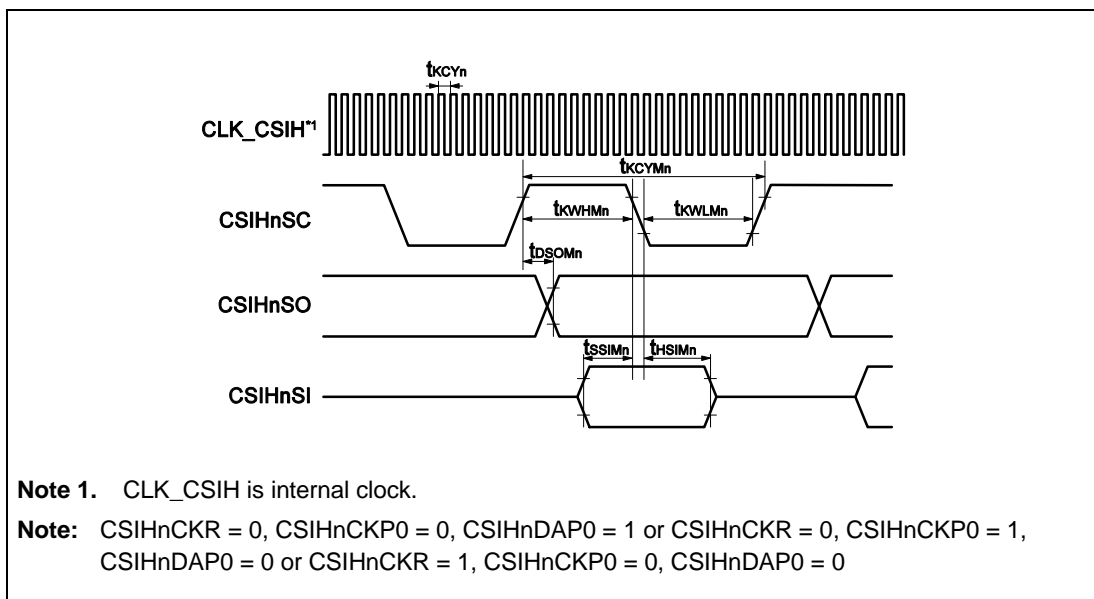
$t_{KCYn}$

CLK_CSIH*1

$t_{KCYMn}$

CSIHnSC

$t_{KWHMn}$

$t_{KWLMn}$

$t_{DSOMn}$

CSIHnSO

$t_{SSIMn}$

$t_{HSIMn}$

CSIHnSI

**Note 1.** CLK_CSIH is internal clock.

**Note:** CSIHnCKR = 0, CSIHnCKP0 = 0, CSIHnDAP0 = 1 or CSIHnCKR = 0, CSIHnCKP0 = 1, CSIHnDAP0 = 0 or CSIHnCKR = 1, CSIHnCKP0 = 0, CSIHnDAP0 = 0